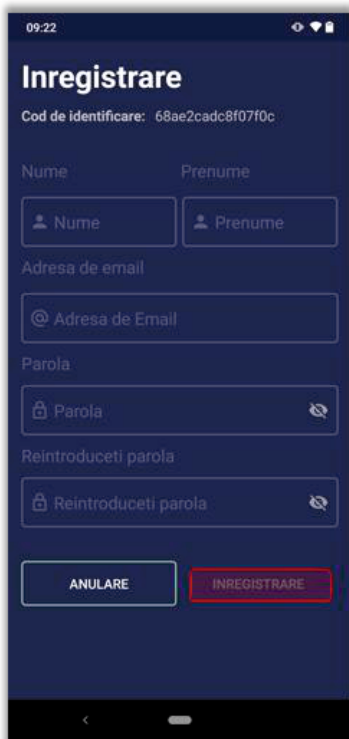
09:22

Inregistrare

Cod de identificare: 68ae2cadc8f07f0c

Nume

Prenume

Nume

Prenume

Adresa de email

@ Adresa de Email

Parola

Parola

Reintroduceti parola

Reintroduceti parola

ANULARE

INREGISTRARE